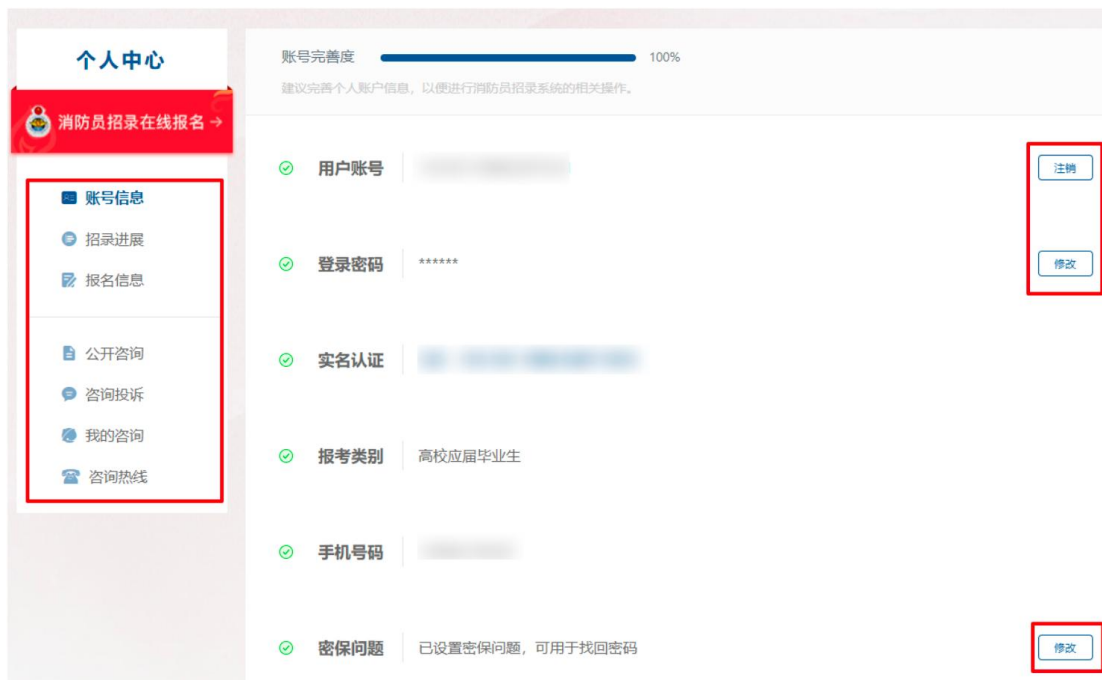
个人中心

消防员招录在线报名 →

账号信息
招录进展
报名信息

公开咨询
咨询投诉
我的咨询
咨询热线

账号完善度 100%

建议完善个人账户信息，以便进行消防员招录系统的相关操作。

用户账号 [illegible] 注销

登录密码 ****** 修改

实名认证 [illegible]

报考类别 高校应届毕业生

手机号码 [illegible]

密保问题 已设置密保问题，可用于找回密码 修改